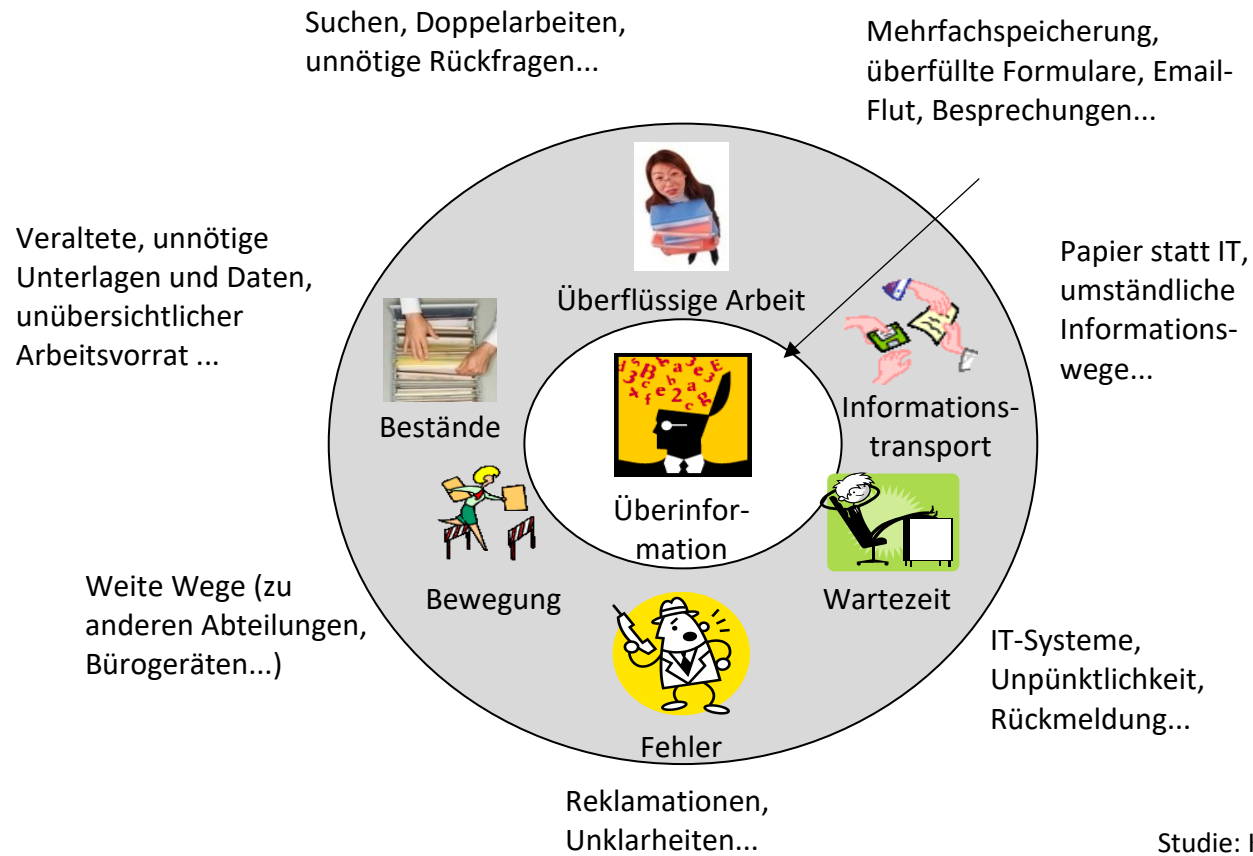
Suchen, Doppelarbeiten, unnötige Rückfragen...

Mehrfachspeicherung, überfüllte Formulare, Email-Flut, Besprechungen...

Veraltete, unnötige Unterlagen und Daten, unübersichtlicher Arbeitsvorrat ...

Überflüssige Arbeit

Papier statt IT, umständliche Informationswege...

Bestände

Informationstransport

Überinformation

Bewegung

Wartezeit

Weite Wege (zu anderen Abteilungen, Bürogeräten...)

IT-Systeme, Unpünktlichkeit, Rückmeldung...

Fehler

Reklamationen, Unklarheiten...

Studie: I